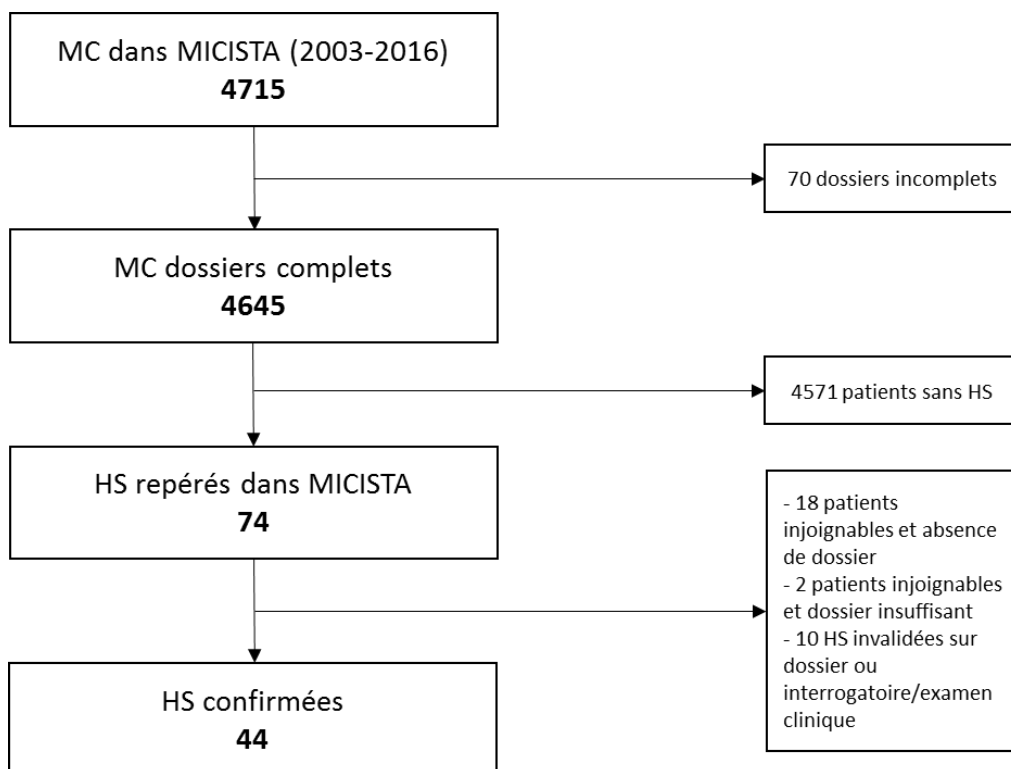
MC dans MICISTA (2003-2016)
**4715**

70 dossiers incomplets

MC dossiers complets
**4645**

4571 patients sans HS

HS repérés dans MICISTA
**74**

- 18 patients injoignables et absence de dossier
- 2 patients injoignables et dossier insuffisant
- 10 HS invalidées sur dossier ou interrogatoire/examen clinique

HS confirmées
**44**